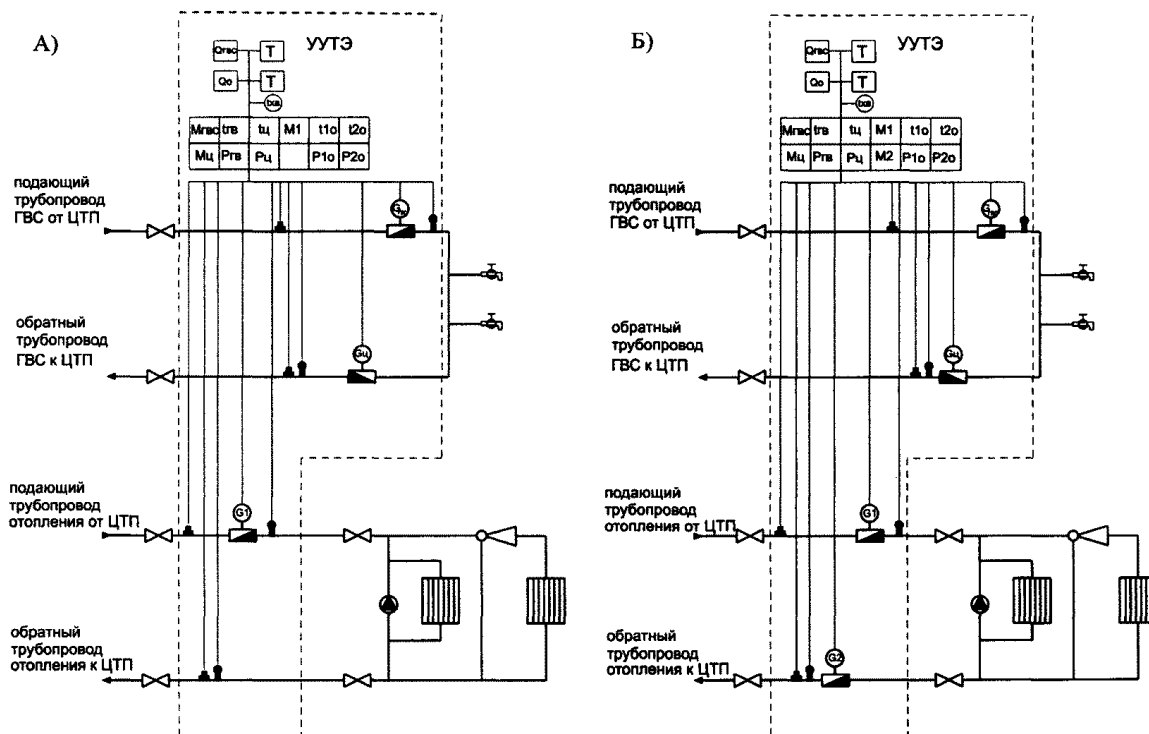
А)

Qгвс
Qо
T
T
txв
УУТЭ

| Мгвс | tгв | tц | M1 | t1о | t2о |
|---|---|---|---|---|---|
| Мц | Ргв | Рц | | Р1о | Р2о |

подающий трубопровод ГВС от ЦТП

Gгв

обратный трубопровод ГВС к ЦТП

Gц

подающий трубопровод отопления от ЦТП

G1

обратный трубопровод отопления к ЦТП

Б)

Qгвс
Qо
T
T
txв
УУТЭ

| Мгвс | tгв | tц | M1 | t1о | t2о |
|---|---|---|---|---|---|
| Мц | Ргв | Рц | M2 | Р1о | Р2о |

подающий трубопровод ГВС от ЦТП

Gгв

обратный трубопровод ГВС к ЦТП

Gц

подающий трубопровод отопления от ЦТП

G1

обратный трубопровод отопления к ЦТП

G2